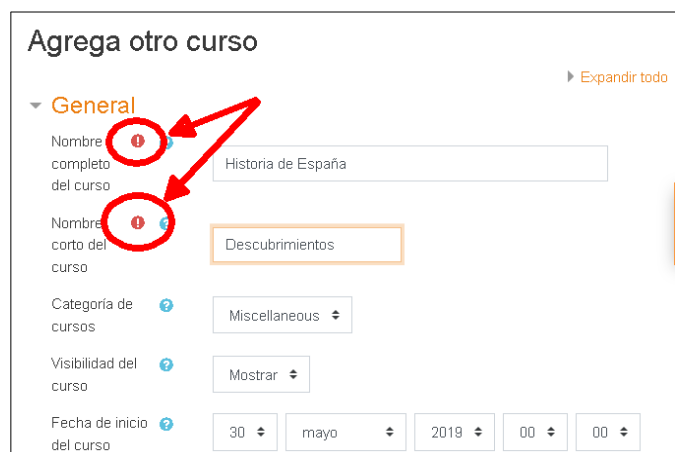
Agrega otro curso

Expandir todo

General

Nombre completo del curso

Historia de España

Nombre corto del curso

Descubrimientos

Categoría de cursos

Miscellaneous

Visibilidad del curso

Mostrar

Fecha de inicio del curso

30

mayo

2019

00

00